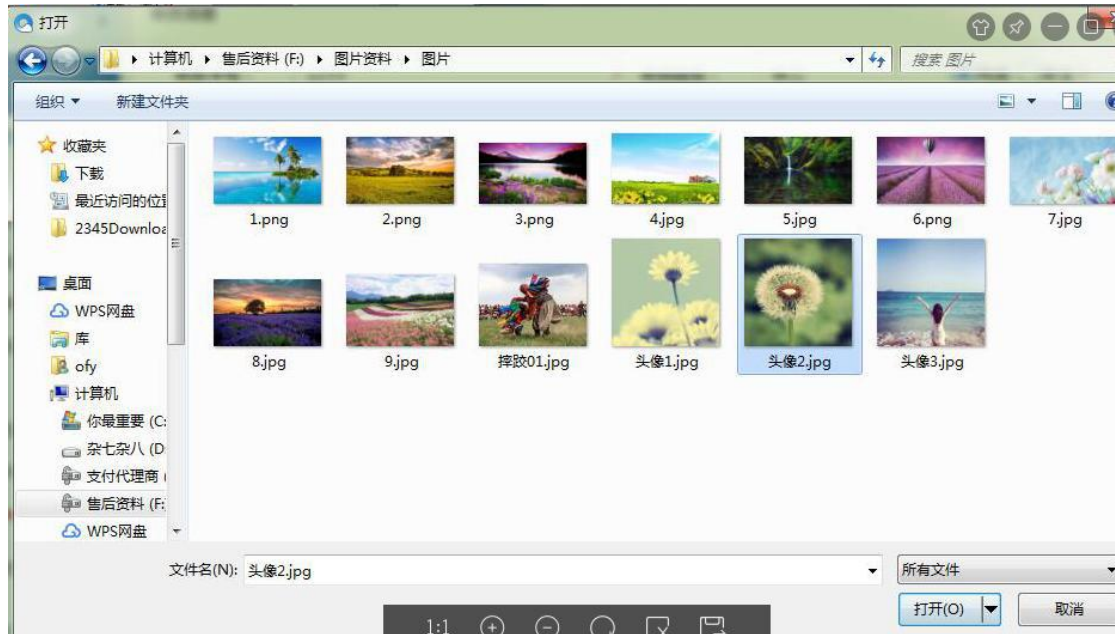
打开

计算机 ▸ 售后资料 (F:) ▸ 图片资料 ▸ 图片

搜索 图片

组织 ▾ 新建文件夹

收藏夹
下载
最近访问的位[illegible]
2345Downloa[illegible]

桌面
WPS网盘
库
ofy
计算机
你最重要 (C:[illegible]
杂七杂八 (D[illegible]
支付代理商 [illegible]
售后资料 (F:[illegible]
WPS网盘

1.png
2.png
3.png
4.jpg
5.jpg
6.png
7.jpg
8.jpg
9.jpg
摔跤01.jpg
头像1.jpg
头像2.jpg
头像3.jpg

文件名(N): 头像2.jpg
所有文件
打开(O)
取消

1:1